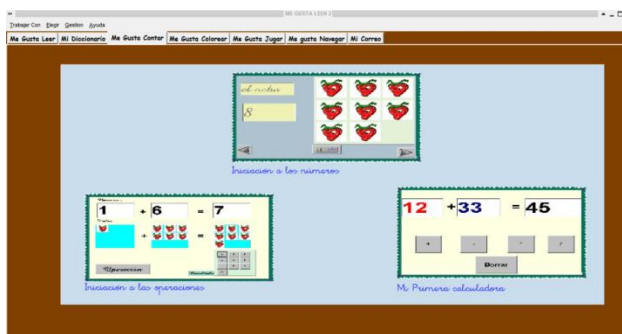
ME GUSTA LEER 2

Trabajar Con Elegir Gestion Ayuda

Me Gusta Leer | Mi Diccionario | Me Gusta Contar | Me Gusta Colorear | Me Gusta Jugar | Me gusta Navegar | Mi Correo

el ocho
8

Iniciación a los números

1 + 6 = 7

Operacion

Iniciación a las operaciones

12 + 33 = 45

+ - * /

Borrar

Mi Primera calculadora